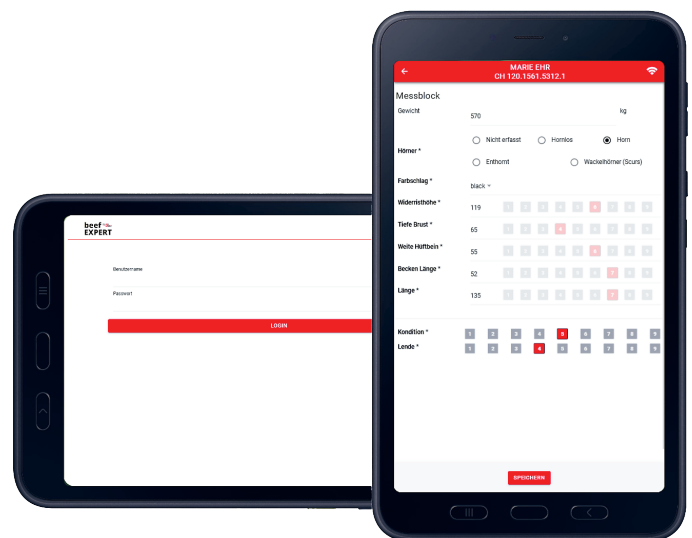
beef EXPERT

Benutzername

Passwort

LOGIN

MARIE EHR
CH 120.1561.5312.1

Messblock

Gewicht 570 kg

Hörner * Nicht erfasst Hornlos Horn Enthornt Wackelhörner (Scurs)

Farbschlag * black

Widerristhöhe * 119 1 2 3 4 5 6 7 8 9

Tiefe Brust * 65 1 2 3 4 5 6 7 8 9

Weite Hüftbein * 55 1 2 3 4 5 6 7 8 9

Becken Länge * 52 1 2 3 4 5 6 7 8 9

Länge * 135 1 2 3 4 5 6 7 8 9

Kondition * 1 2 3 4 5 6 7 8 9

Lende * 1 2 3 4 5 6 7 8 9

SPEICHERN